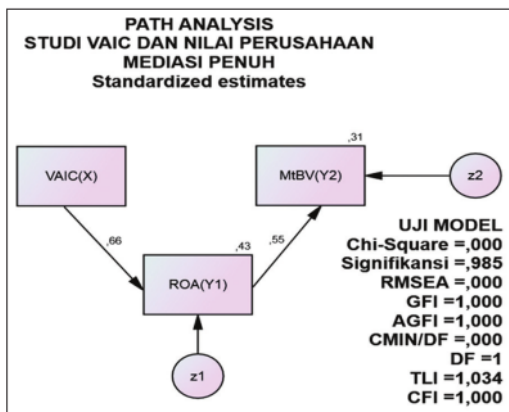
PATH ANALYSIS
STUDI VAIC DAN NILAI PERUSAHAAN
MEDIASI PENUH
Standardized estimates

VAIC(X)

,66

,43

ROA(Y1)

z1

,55

,31

MtBV(Y2)

z2

UJI MODEL
Chi-Square =,000
Signifikansi =,985
RMSEA =,000
GFI =1,000
AGFI =1,000
CMIN/DF =,000
DF =1
TLI =1,034
CFI =1,000